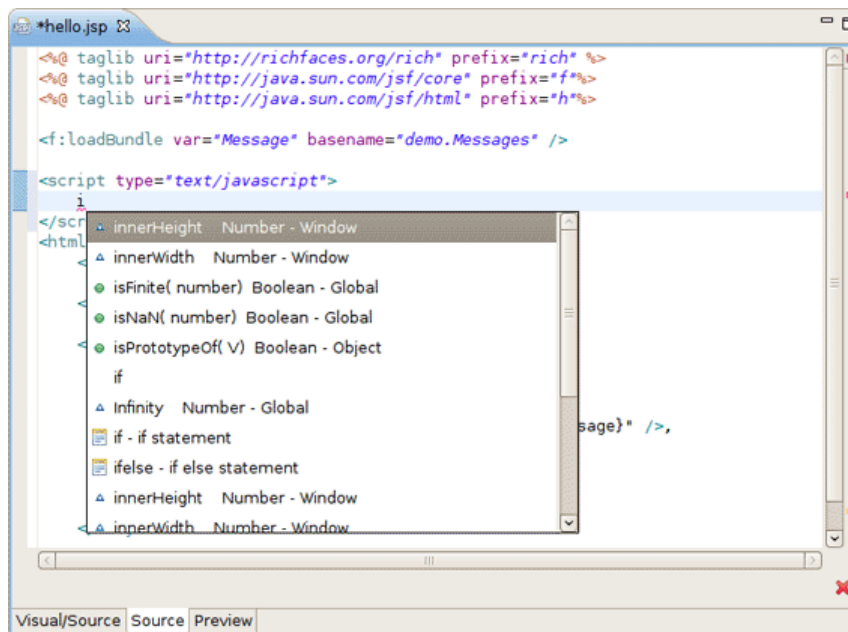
*hello.jsp

<%@ taglib uri="http://richfaces.org/rich" prefix="rich" %>
<%@ taglib uri="http://java.sun.com/jsf/core" prefix="f"%>
<%@ taglib uri="http://java.sun.com/jsf/html" prefix="h"%>

<f:loadBundle var="Message" basename="demo.Messages" />

<script type="text/javascript">
i
</scr
<html

innerHeight Number - Window
innerWidth Number - Window
isFinite( number) Boolean - Global
isNaN( number) Boolean - Global
isPrototypeOf( V) Boolean - Object
if
Infinity Number - Global
if - if statement
ifelse - if else statement
innerHeight Number - Window
innerWidth Number - Window

sage}" />,

Visual/Source | Source | Preview